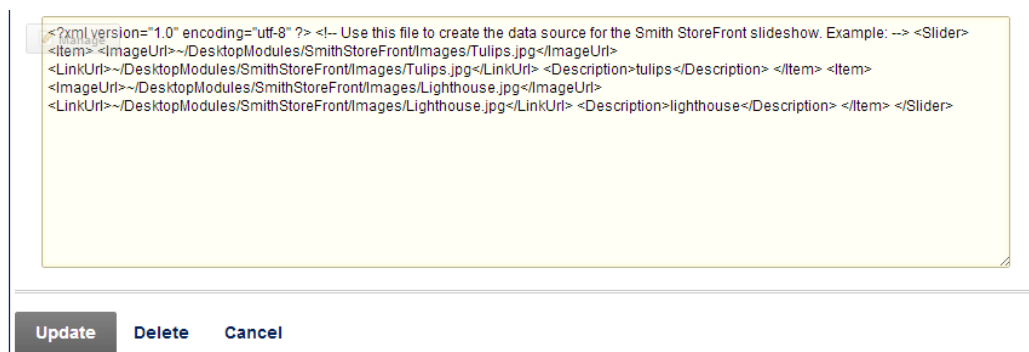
Manage

<?xml version="1.0" encoding="utf-8" ?> <!-- Use this file to create the data source for the Smith StoreFront slideshow. Example: --> <Slider> <Item> <ImageUrl>~/DesktopModules/SmithStoreFront/Images/Tulips.jpg</ImageUrl> <LinkUrl>~/DesktopModules/SmithStoreFront/Images/Tulips.jpg</LinkUrl> <Description>tulips</Description> </Item> <Item> <ImageUrl>~/DesktopModules/SmithStoreFront/Images/Lighthouse.jpg</ImageUrl> <LinkUrl>~/DesktopModules/SmithStoreFront/Images/Lighthouse.jpg</LinkUrl> <Description>lighthouse</Description> </Item> </Slider>

Update Delete Cancel